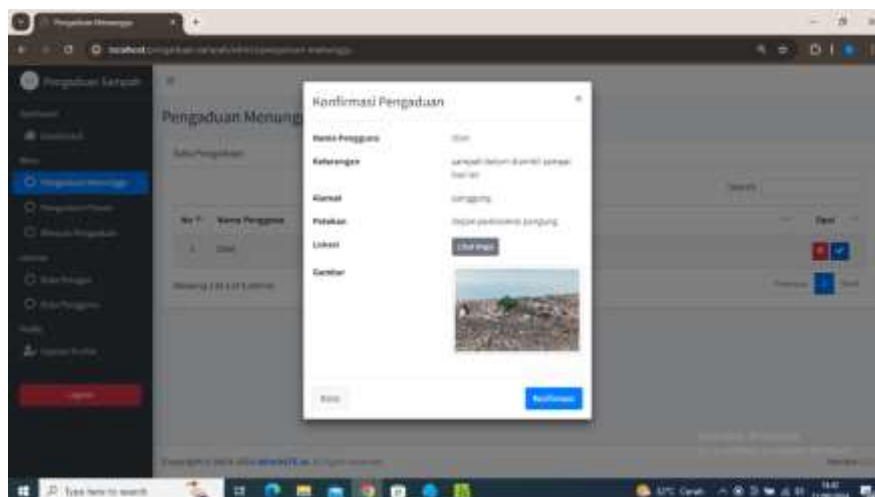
Pengaduan Menunggu

localhost

Pengaduan Sampah

Dashboard

Pengaduan Menunggu

Pengaduan Proses

Pengaduan Menung

Konfirmasi Pengaduan

×

Nama Pengguna

Ulan

Keterangan

sampah belum diambil sampai hari ini

Alamat

Gunggung

Patokan

Depan puskesmas gunggung

Lokasi

Lihat Maps

Gambar

Search:

No

Nama Pengguna

Opsi

1

Ulan

Showing 1 to 1 of 1 entries

Previous

1

Next

Logout

Batal

Konfirmasi

Copyright © 2024

Type here to search

33°C Cerah